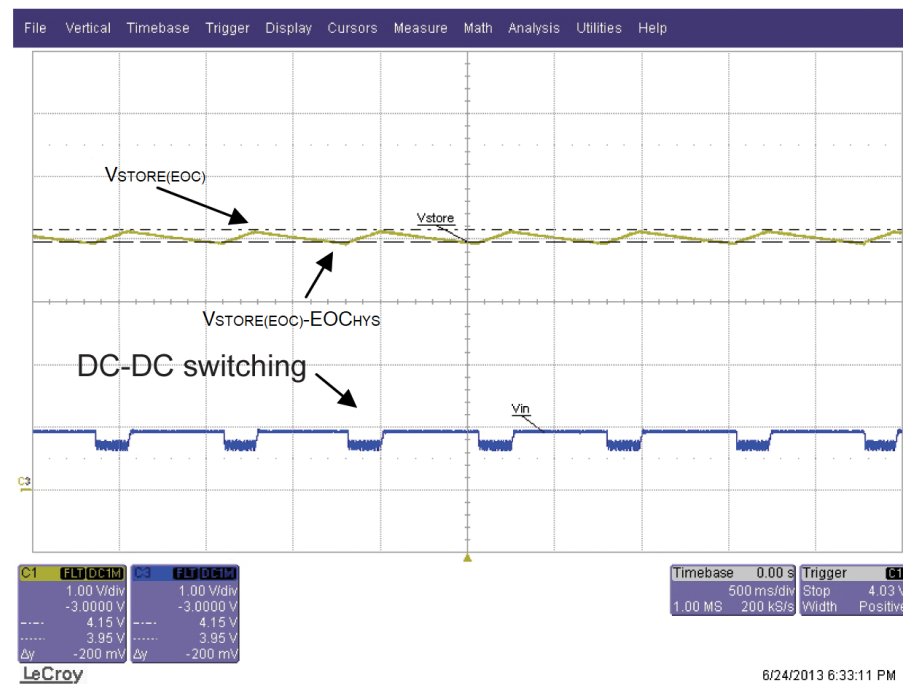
File Vertical Timebase Trigger Display Cursors Measure Math Analysis Utilities Help

VSTORE(EOC)

Vstore

VSTORE(EOC)-EOCHYS

DC-DC switching

Vin

C3

| C1 FLT DC1M | C3 FLT DC1M |
|---|---|
| 1.00 V/div | 1.00 V/div |
| -3.0000 V | -3.0000 V |
| 4.15 V | 4.15 V |
| 3.95 V | 3.95 V |
| Δy -200 mV | Δy -200 mV |

Timebase 0.00 s
500 ms/div
1.00 MS 200 kS/s

Trigger C1
Stop 4.03 V
Width Positive

LeCroy

6/24/2013 6:33:11 PM